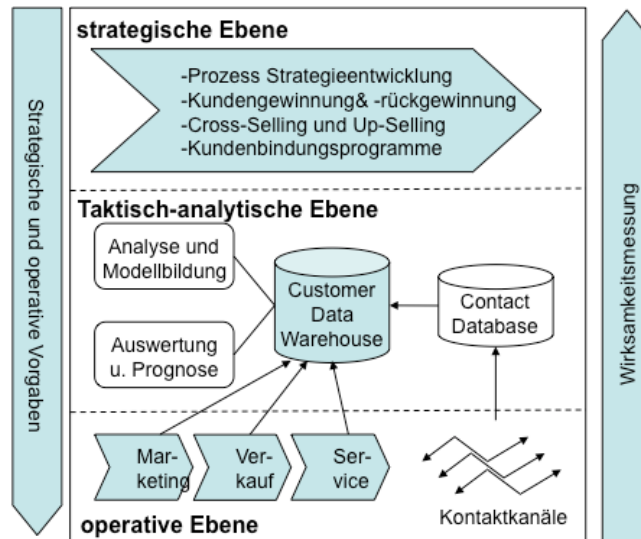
Strategische und operative Vorgaben

strategische Ebene

-Prozess Strategieentwicklung
-Kundengewinnung& -rückgewinnung
-Cross-Selling und Up-Selling
-Kundenbindungsprogramme

Taktisch-analytische Ebene

Analyse und Modellbildung

Auswertung u. Prognose

Customer Data Warehouse

Contact Database

Marketing

Verkauf

Service

Kontaktkanäle

operative Ebene

Wirksamkeitsmessung